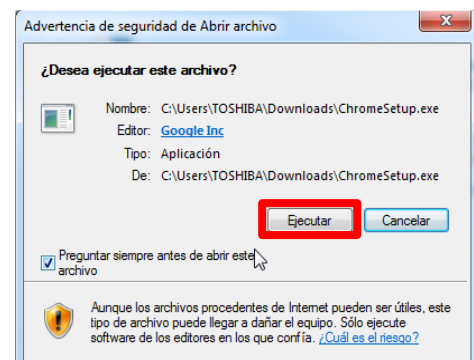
Advertencia de seguridad de Abrir archivo

¿Desea ejecutar este archivo?

Nombre: C:\Users\TOSHIBA\Downloads\ChromeSetup.exe
Editor: Google Inc
Tipo: Aplicación
De: C:\Users\TOSHIBA\Downloads\ChromeSetup.exe

Ejecutar Cancelar

Preguntar siempre antes de abrir este archivo

Aunque los archivos procedentes de Internet pueden ser útiles, este tipo de archivo puede llegar a dañar el equipo. Sólo ejecute software de los editores en los que confía. ¿Cuál es el riesgo?